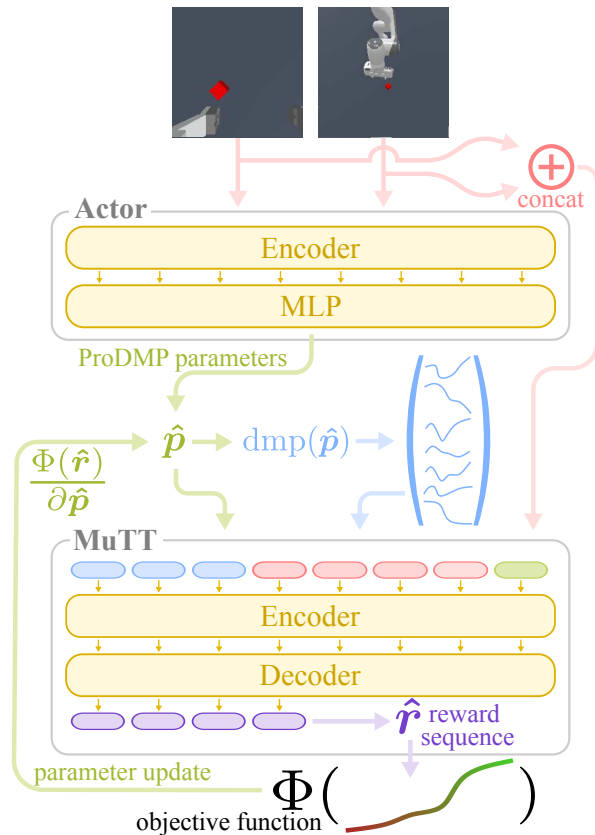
concat

Actor

Encoder

MLP

ProDMP parameters

$\frac{\Phi(\hat{r})}{\partial \hat{p}}$

$\hat{p}$

$\mathrm{dmp}(\hat{p})$

MuTT

Encoder

Decoder

$\hat{r}$ reward sequence

parameter update

$\Phi($ $)$

objective function